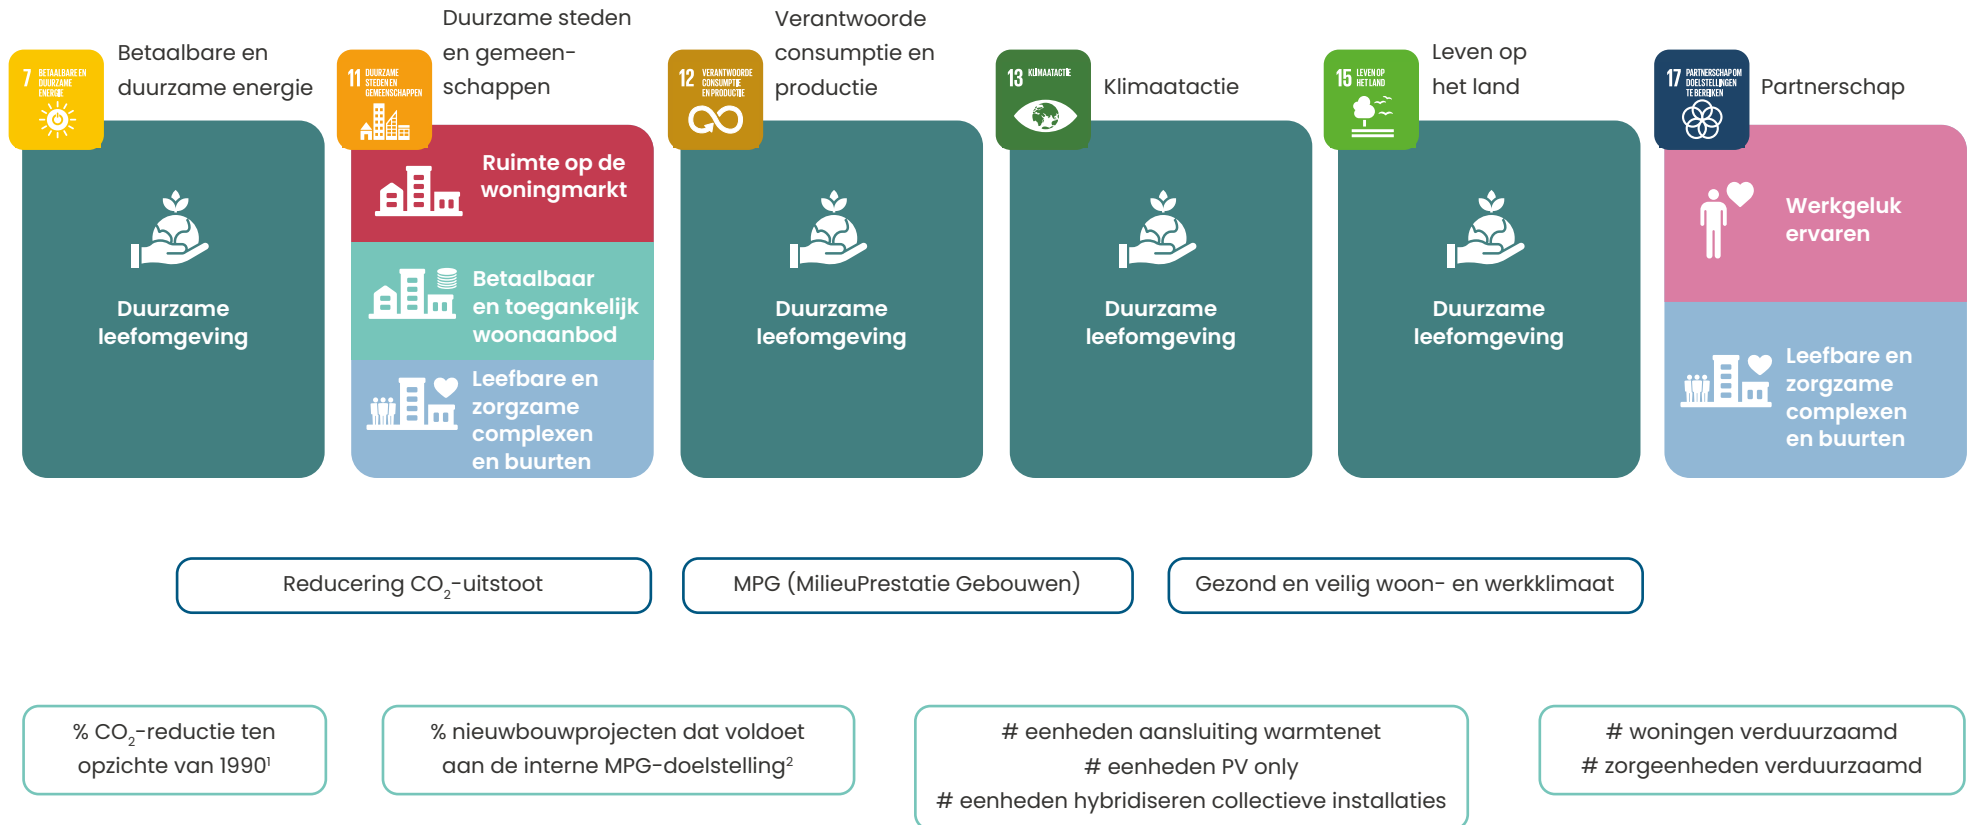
7 BETAALBARE EN DUURZAME ENERGIE

Betaalbare en duurzame energie

Duurzame leefomgeving

11 DUURZAME STEDEN EN GEMEENSCHAPPEN

Duurzame steden en gemeenschappen

Ruimte op de woningmarkt

Betaalbaar en toegankelijk woonaanbod

Leefbare en zorgzame complexen en buurten

12 VERANTWOORDE CONSUMPTIE EN PRODUCTIE

Verantwoorde consumptie en productie

Duurzame leefomgeving

13 KLIMAATACTIE

Klimaatactie

Duurzame leefomgeving

15 LEVEN OP HET LAND

Leven op het land

Duurzame leefomgeving

17 PARTNERSCHAP OM DOELSTELLINGEN TE BEREIKEN

Partnerschap

Werkgeluk ervaren

Leefbare en zorgzame complexen en buurten

Reducering $CO_2$-uitstoot

MPG (MilieuPrestatie Gebouwen)

Gezond en veilig woon- en werkklimaat

% $CO_2$-reductie ten opzichte van 1990$^1$

% nieuwbouwprojecten dat voldoet aan de interne MPG-doelstelling$^2$

# eenheden aansluiting warmtenet
# eenheden PV only
# eenheden hybridiseren collectieve installaties

# woningen verduurzaamd
# zorgeenheden verduurzaamd